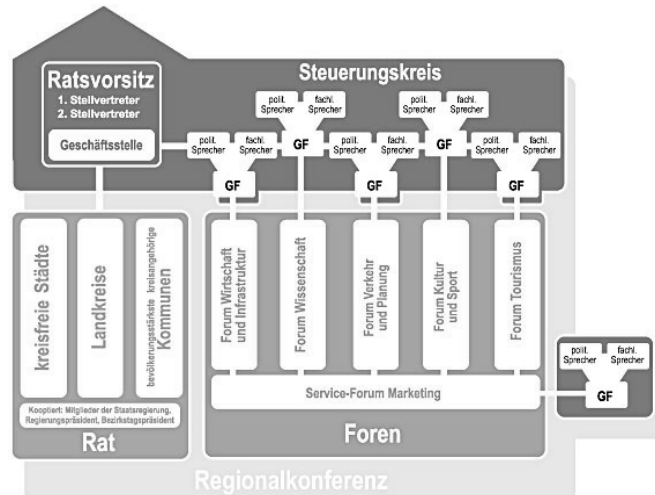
Ratsvorsitz
1. Stellvertreter
2. Stellvertreter
Geschäftsstelle

Steuerungskreis

polit. Sprecher
fachl. Sprecher
GF
polit. Sprecher
fachl. Sprecher
GF
polit. Sprecher
fachl. Sprecher
GF
polit. Sprecher
fachl. Sprecher
GF
polit. Sprecher
fachl. Sprecher
GF
polit. Sprecher
fachl. Sprecher
GF
polit. Sprecher
fachl. Sprecher
GF

kreisfreie Städte
Landkreise
bevölkerungsstärkste kreisangehörige Kommunen
Kooptiert: Mitglieder der Staatsregierung, Regierungspräsident, Bezirkstagspräsident
Rat

Forum Wirtschaft und Infrastruktur
Forum Wissenschaft
Forum Verkehr und Planung
Forum Kultur und Sport
Forum Tourismus
Service-Forum Marketing
Foren

polit. Sprecher
fachl. Sprecher
GF

Regionalkonferenz